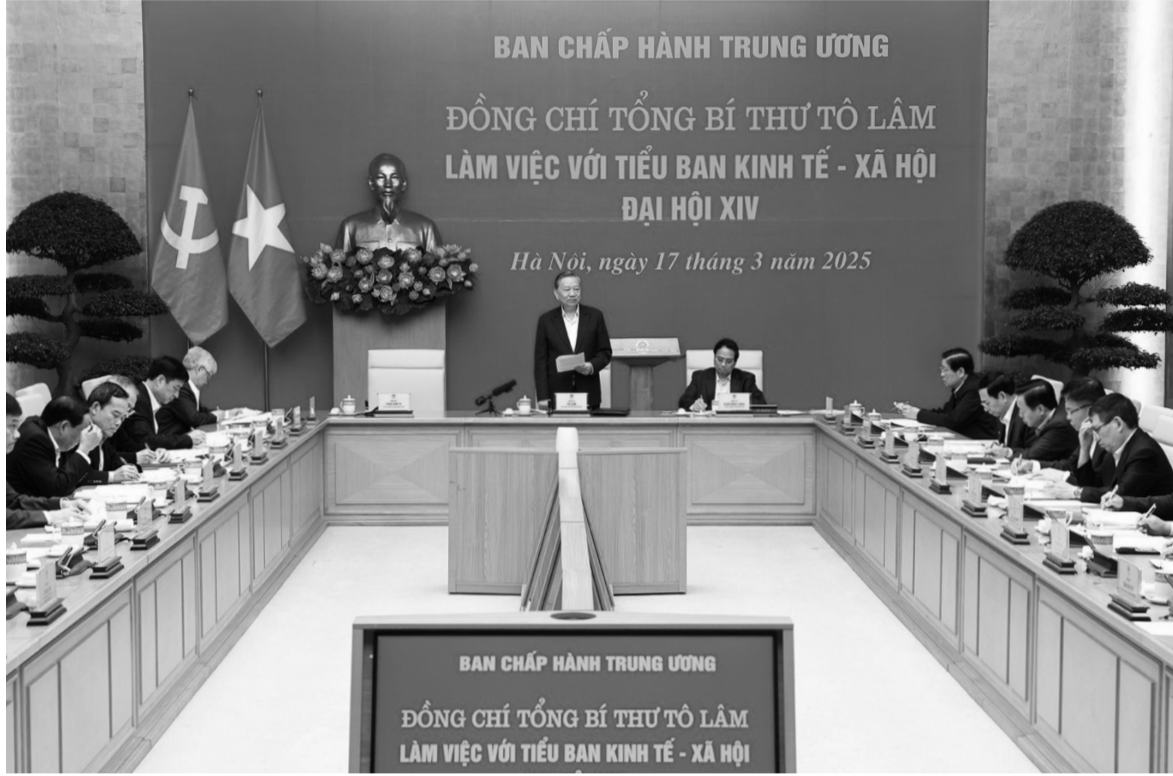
BAN CHẤP HÀNH TRUNG ƯƠNG

ĐỒNG CHÍ TỔNG BÍ THƯ TÔ LÂM
LÀM VIỆC VỚI TIỂU BAN KINH TẾ - XÃ HỘI
ĐẠI HỘI XIV

Hà Nội, ngày 17 tháng 3 năm 2025

BAN CHẤP HÀNH TRUNG ƯƠNG

ĐỒNG CHÍ TỔNG BÍ THƯ TÔ LÂM
LÀM VIỆC VỚI TIỂU BAN KINH TẾ - XÃ HỘI